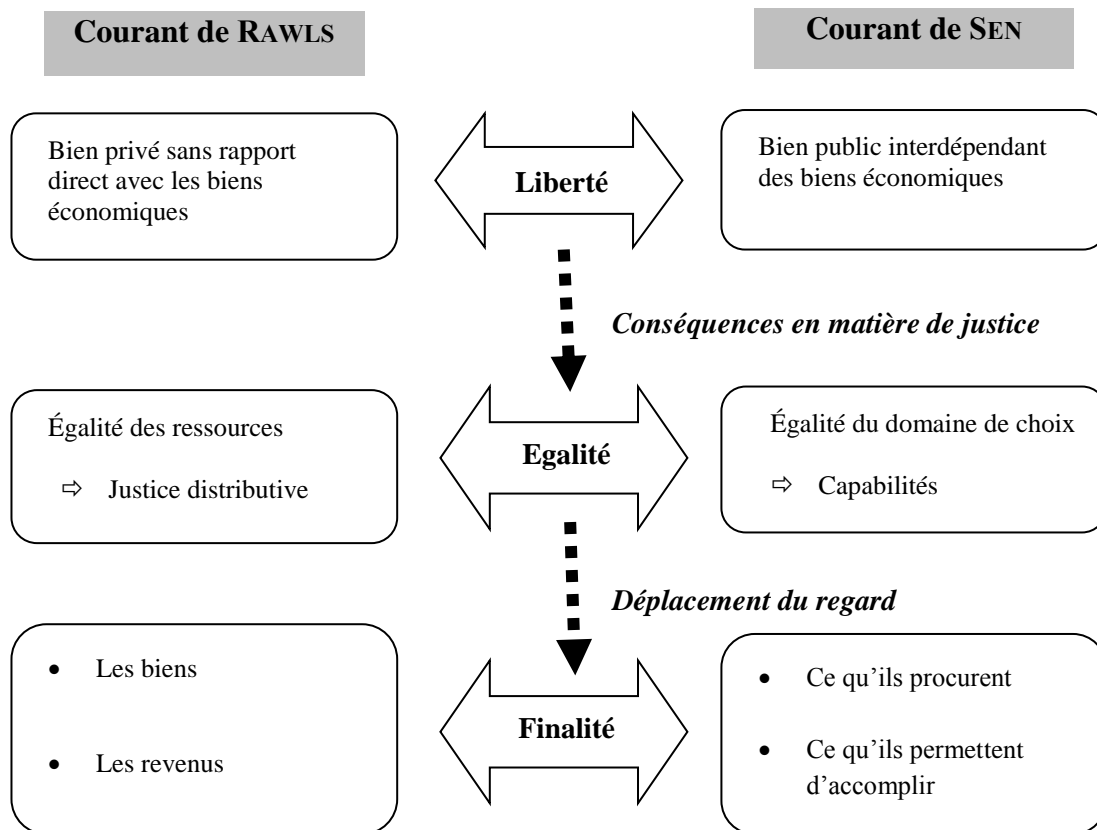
Courant de RAWLS

Courant de SEN

Bien privé sans rapport direct avec les biens économiques

Liberté

Bien public interdépendant des biens économiques

Conséquences en matière de justice

Égalité des ressources

⇨ Justice distributive

Egalité

Égalité du domaine de choix

⇨ Capabilités

Déplacement du regard

- Les biens
- Les revenus

Finalité

- Ce qu'ils procurent
- Ce qu'ils permettent d'accomplir